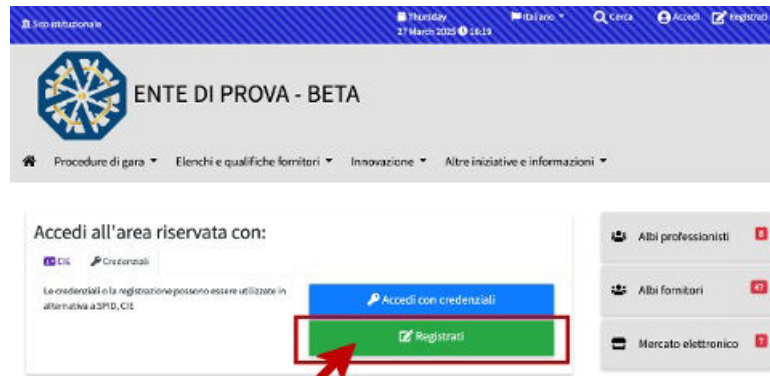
Sito istituzionale
Thursday
27 March 2025 16:19
Italiano
Cerca
Accedi
Registrati

ENTE DI PROVA - BETA

Procedure di gara
Elenchi e qualifiche fornitori
Innovazione
Altre iniziative e informazioni

Accedi all'area riservata con:
CIE
Credenziali

Le credenziali o la registrazione possono essere utilizzate in alternativa a SPID, CIE

Accedi con credenziali
Registrati

Albi professionisti 0
Albi fornitori 47
Mercato elettronico 1